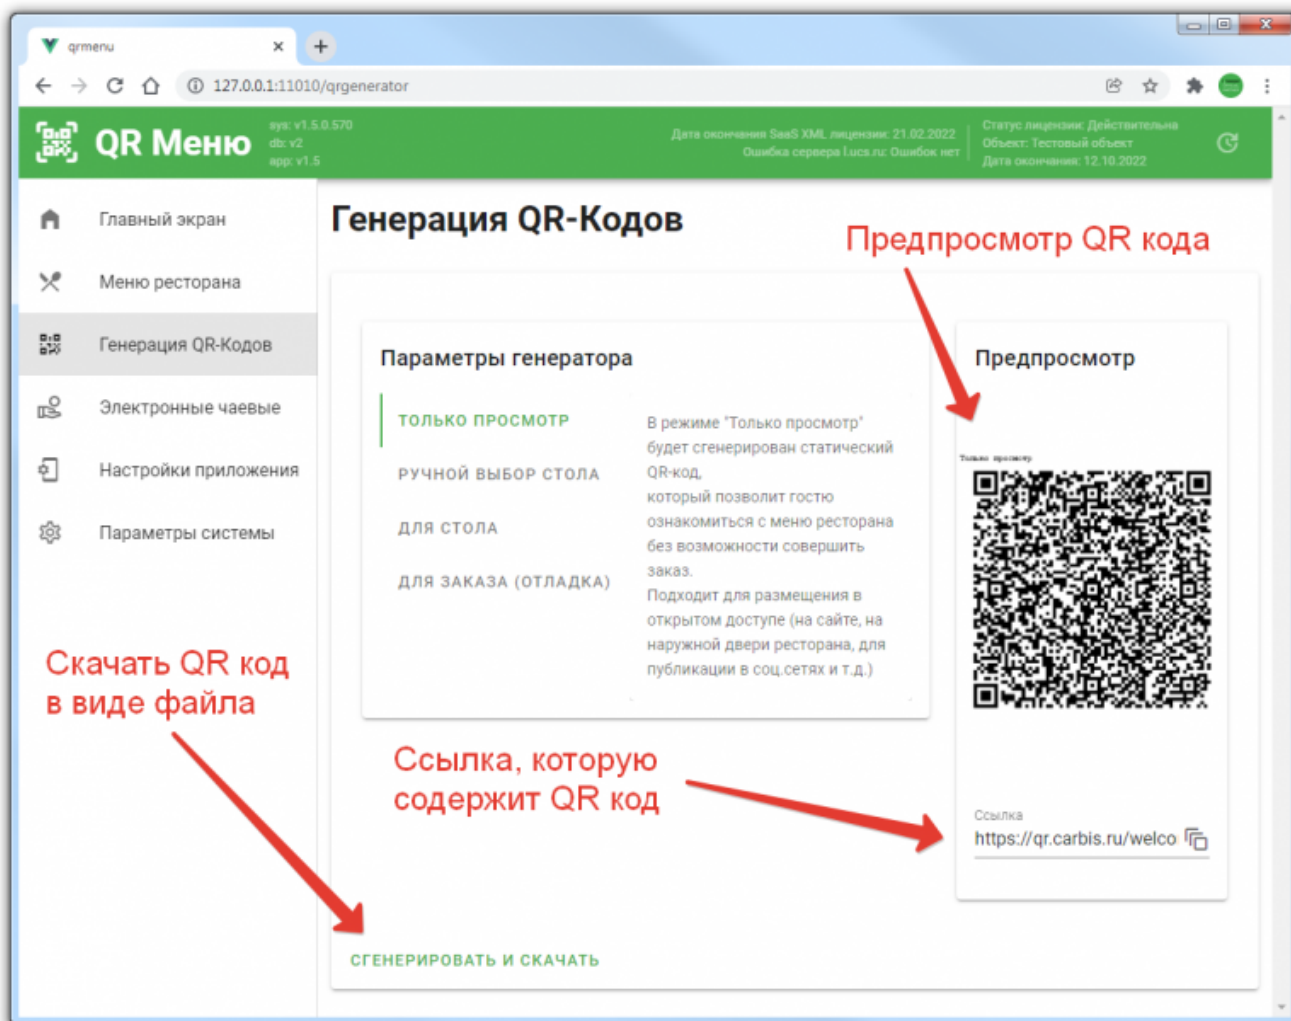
qrmenu

127.0.0.1:11010/qrgenerator

QR Меню

sys: v1.5.0.570
db: v2
app: v1.5

Дата окончания SaaS XML лицензии: 21.02.2022
Ошибка сервера l.ucs.ru: Ошибок нет

Статус лицензии: Действительна
Объект: Тестовый объект
Дата окончания: 12.10.2022

Главный экран
Меню ресторана
Генерация QR-Кодов
Электронные чаевые
Настройки приложения
Параметры системы

Генерация QR-Кодов

Предпросмотр QR кода

Параметры генератора

ТОЛЬКО ПРОСМОТР
РУЧНОЙ ВЫБОР СТОЛА
ДЛЯ СТОЛА
ДЛЯ ЗАКАЗА (ОТЛАДКА)

В режиме "Только просмотр" будет сгенерирован статический QR-код, который позволит гостю ознакомиться с меню ресторана без возможности совершить заказ.
Подходит для размещения в открытом доступе (на сайте, на наружной двери ресторана, для публикации в соц.сетях и т.д.)

Предпросмотр

Только просмотр

Скачать QR код в виде файла

Ссылка, которую содержит QR код

Ссылка
https://qr.carbis.ru/welco

СГЕНЕРИРОВАТЬ И СКАЧАТЬ